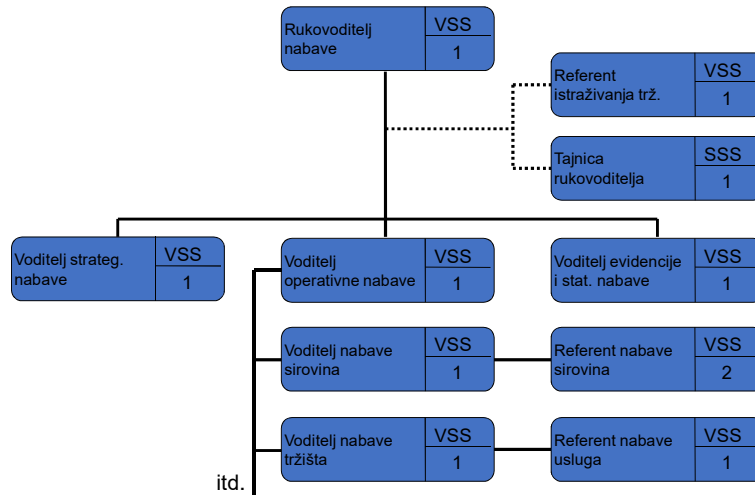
Rukovoditelj nabave
VSS
1

Referent istraživanja trž.
VSS
1

Tajnica rukovoditelja
SSS
1

Voditelj strateg. nabave
VSS
1

Voditelj operativne nabave
VSS
1

Voditelj evidencije i stat. nabave
VSS
1

Voditelj nabave sirovina
VSS
1

Referent nabave sirovina
VSS
2

Voditelj nabave tržišta
VSS
1

Referent nabave usluga
VSS
1

itd.